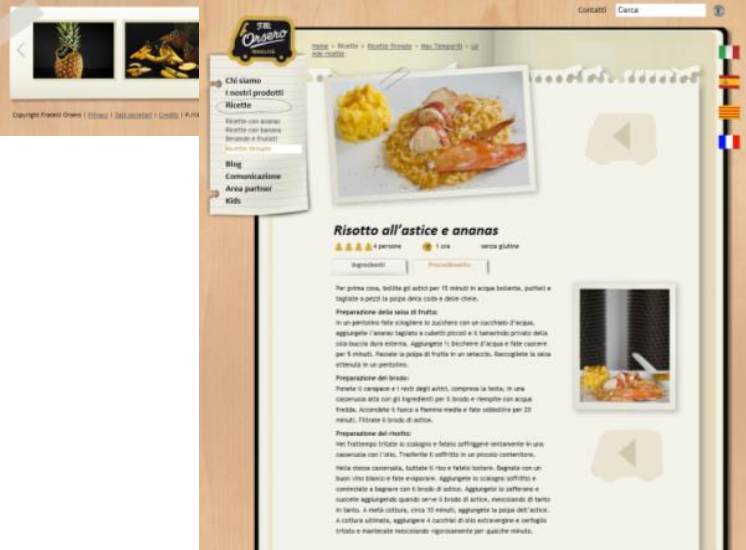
Copyright Fratelli Orsero | Privacy | Dati societari | Crediti | P.IVA

F.lli Orsero

Contatti Cerca

Home > Ricette > Ricette frullate > Mac Tempertli > Le mie ricette

Chi siamo
I nostri prodotti
Ricette
Ricette con ananas
Ricette con banana
Banane e frutti
Ricette frullate
Blog
Comunicazione
Area partner
Kids

Risotto all'astice e ananas

4 persone 1 ora senza glutine

Ingredienti Procedimento

Per prima cosa, bollite gli astici per 15 minuti in acqua bollente, puliteli e tagliate a pezzi la polpa della coda e delle chele.

Preparazione della salsa di frutto:
In un pentolino fate sciogliere lo zucchero con un cucchiaio d'acqua, aggiungete l'ananas tagliato a cubetti piccoli e il tamarindo privato della sua buccia dura esterna. Aggiungete ½ bicchiere d'acqua e fate cuocere per 5 minuti. Passate la polpa di frutta in un setaccio. Raccogliete la salsa ottenuta in un pentolino.

Preparazione del brodo:
Ponete il carapace e i resti degli astici, compresa la testa, in una casseruola alta con gli ingredienti per il brodo e riempite con acqua fredda. Accendete il fuoco a fiamma media e fate sobbollire per 20 minuti. Filtrate il brodo di astice.

Preparazione del risotto:
Nel frattempo tritate lo scalogno e fatelo soffriggere lentamente in una casseruola con l'olio. Trasferite il soffritto in un piccolo contenitore.

Nella stessa casseruola, buttate il riso e fatelo tostare. Bagnate con un buon vino bianco e fate evaporare. Aggiungete lo scalogno soffritto e cominciate a bagnare con il brodo di astice. Aggiungete lo zafferano e cuocete aggiungendo quando serve il brodo di astice, mescolando di tanto in tanto. A metà cottura, circa 10 minuti, aggiungete la polpa dell'astice. A cottura ultimata, aggiungere 4 cucchiai di olio extravergine e cerfoglio tritato e mantecate mescolando vigorosamente per qualche minuto.